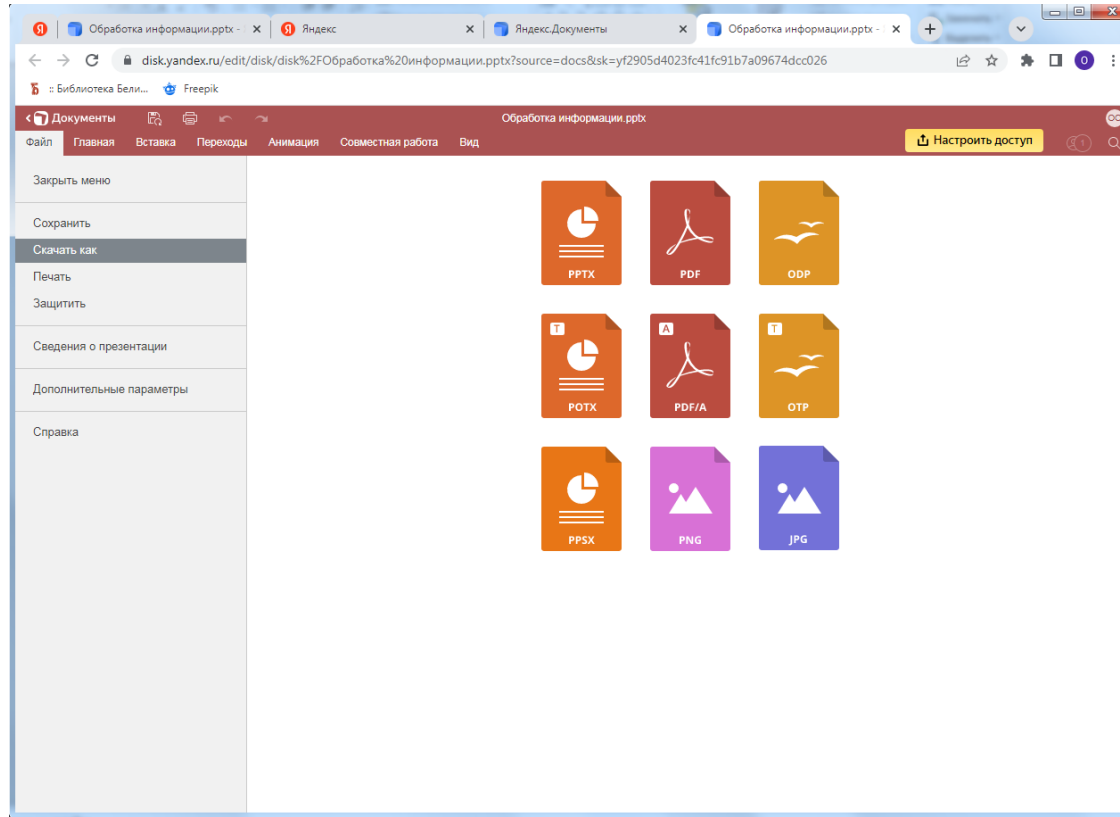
Обработка информации.pptx ×
Яндекс ×
Яндекс.Документы ×
Обработка информации.pptx ×
+

disk.yandex.ru/edit/disk/disk%2FОбработка%20информации.pptx?source=docs&sk=yf2905d4023fc41fc91b7a09674dcc026

:: Библиотека Бели... Freepik

Документы
Обработка информации.pptx
Файл Главная Вставка Переходы Анимация Совместная работа Вид
Настроить доступ

Закрыть меню
Сохранить
Скачать как
Печать
Защитить
Сведения о презентации
Дополнительные параметры
Справка

PPTX
PDF
ODP
T
POTX
A
PDF/A
T
OTP
PPSX
PNG
JPG